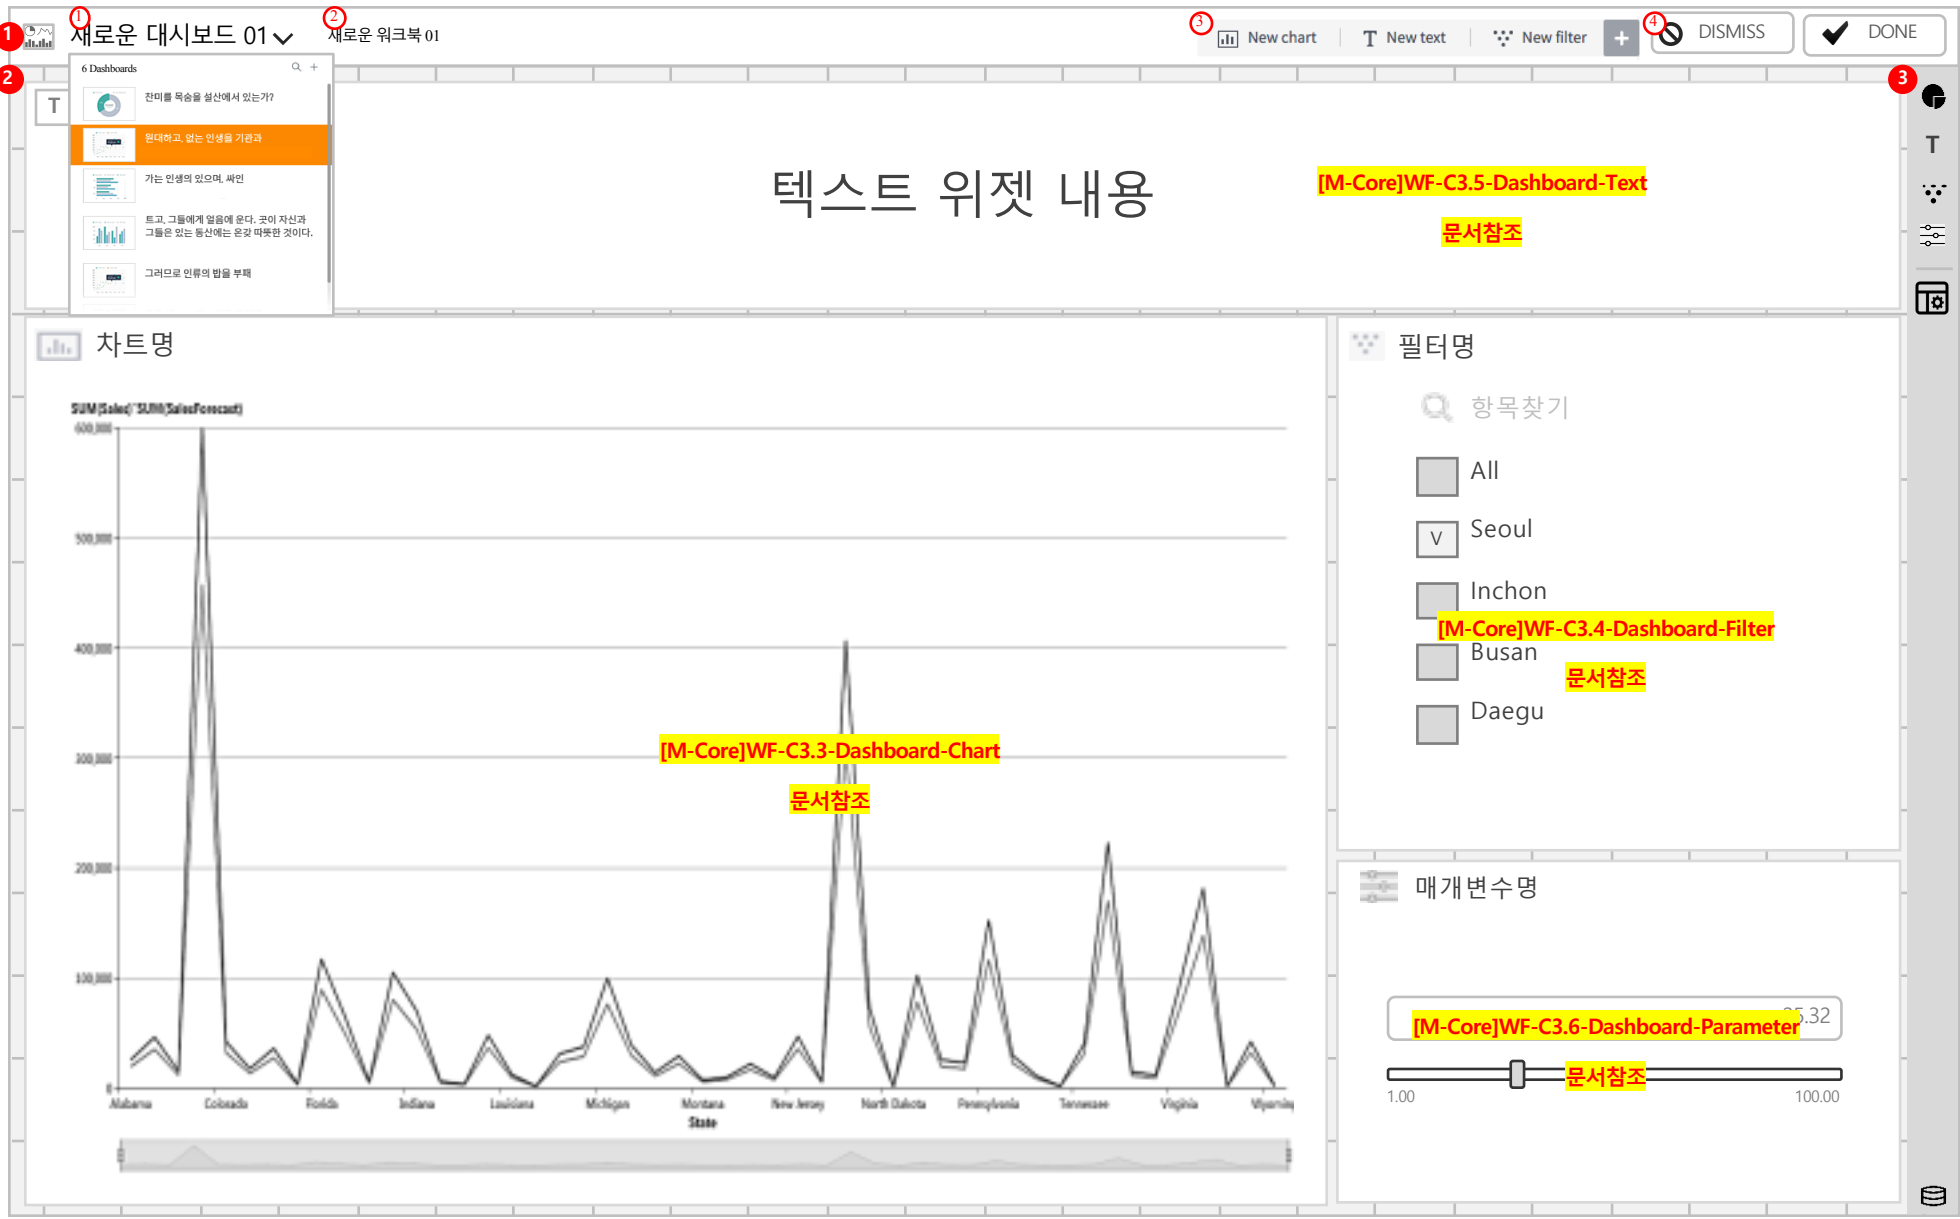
1 ① 새로운 대시보드 01 ② 새로운 워크북 01 ③ New chart New text New filter + ④ DISMISS DONE

2 6 Dashboards

찬미를 목숨을 설산에서 있는가?

원대하고, 없는 인생을 기관과

가는 인생의 있으며, 싸인

뜨고, 그들에게 얼음에 온다. 곳이 자신과 그들은 있는 동산에는 온갖 따뜻한 것이다.

그러므로 인류의 밥을 부패

T

텍스트 위젯 내용

[M-Core]WF-C3.5-Dashboard-Text

문서참조

3

T

차트명

SUM(Sales)/SUM(SalesForecast)

600,000

500,000

400,000

300,000

200,000

100,000

0

Alabama Colorado Florida Indiana Louisiana Michigan Montana New Jersey North Dakota Pennsylvania Tennessee Virginia Wyoming

State

[M-Core]WF-C3.3-Dashboard-Chart

문서참조

필터명

항목찾기

All

V Seoul

Inchon

[M-Core]WF-C3.4-Dashboard-Filter

Busan

문서참조

Daegu

매개변수명

[M-Core]WF-C3.6-Dashboard-Parameter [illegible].32

문서참조

1.00

100.00